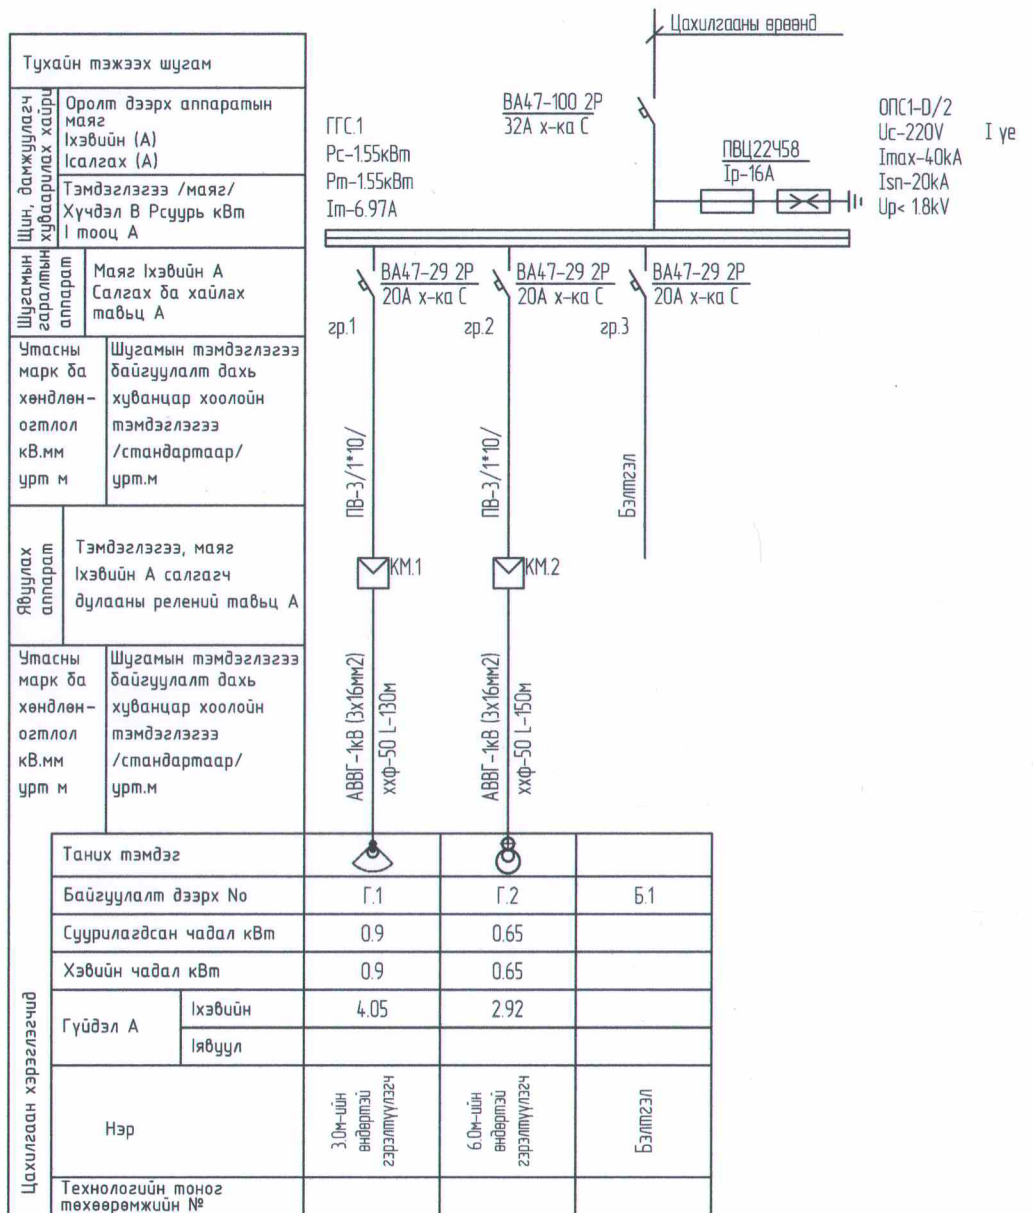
Цахилгааны өрөөнд

Тухайн тэжээх шугам

Щин, дамжуулагч хуваарилах хайрц

Оролт дээрх аппаратын маяг
Iхэвийн (А)
Iсалгах (А)

Тэмдэглэгээ /маяг/
Хүчдэл В Рсуурь кВт
I тооц А

Шугамын гаралтын аппарат

Маяг Iхэвийн А
Салгах ба хайлах тавьц А

Утасны марк ба хөндлөн-огтлол кВ.мм урт м

Шугамын тэмдэглэгээ байгуулалт дахь хуванцар хоолойн тэмдэглэгээ /стандартаар/ урт.м

Явуулах аппарат

Тэмдэглэгээ, маяг Iхэвийн А салгагч дулааны релений тавьц А

Утасны марк ба хөндлөн-огтлол кВ.мм урт м

Шугамын тэмдэглэгээ байгуулалт дахь хуванцар хоолойн тэмдэглэгээ /стандартаар/ урт.м

ГГС.1
Рс-1.55кВт
Рт-1.55кВт
Iт-6.97А

ВА47-100 2Р
32А х-ка С

ПВЦ22458
Ip-16A

ОПС1-D/2
Uc-220V
Imax-40kA
Isn-20kA
Up< 1.8kV
I үе

ВА47-29 2Р
20А х-ка С
гр.1

ВА47-29 2Р
20А х-ка С
гр.2

ВА47-29 2Р
20А х-ка С
гр.3

ПВ-3/1*10/
ПВ-3/1*10/
Бэлтгэл

КМ.1
КМ.2

АВВГ-1кВ (3х16мм2)
ххф-50 L-130м

АВВГ-1кВ (3х16мм2)
ххф-50 L-150м

| Цахилгаан хэрэглэгчид | | | | |
|---|---|---|---|---|
| Таних тэмдэг | | | | |
| Байгуулалт дээрх No | | Г.1 | Г.2 | Б.1 |
| Суурилагдсан чадал кВт | | 0.9 | 0.65 | |
| Хэвийн чадал кВт | | 0.9 | 0.65 | |
| Гүйдэл А | Iхэвийн | 4.05 | 2.92 | |
| | Iявуул | | | |
| Нэр | | 3.0м-ийн өндөртэй гэрэлтүүлэгч | 6.0м-ийн өндөртэй гэрэлтүүлэгч | Бэлтгэл |
| Технологийн тоног төхөөрөмжийн № | | | | |